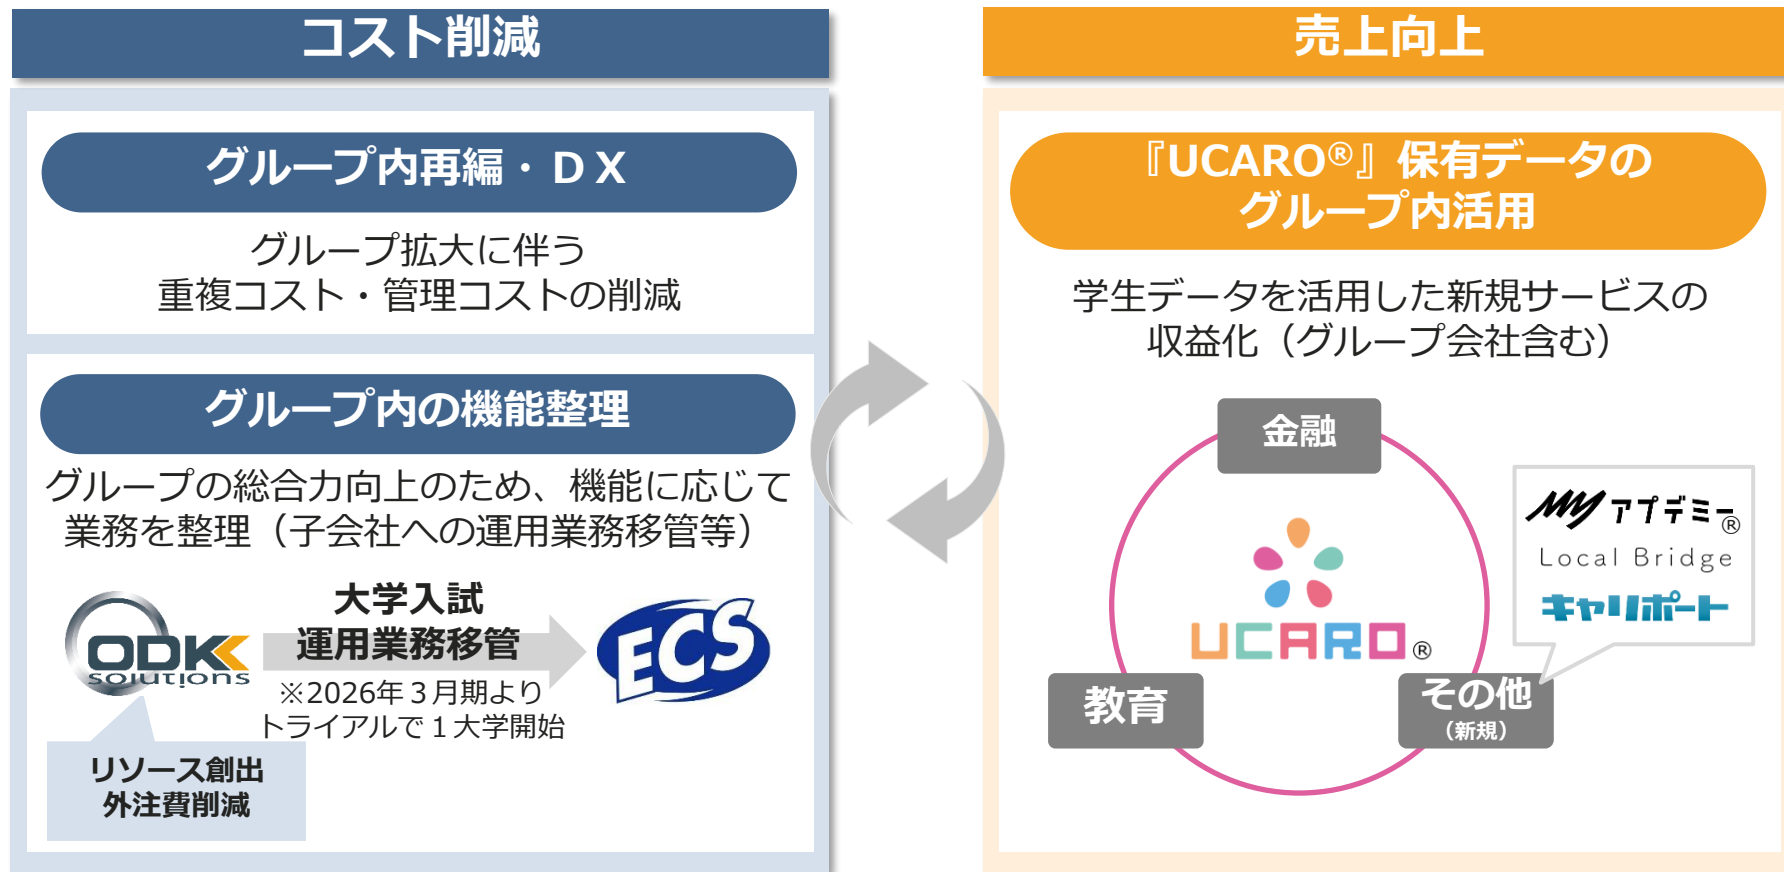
コスト削減

グループ内再編・DX

グループ拡大に伴う
重複コスト・管理コストの削減

グループ内の機能整理

グループの総合力向上のため、機能に応じて業務を整理（子会社への運用業務移管等）

ODK solutions

大学入試
運用業務移管

※2026年３月期より
トライアルで１大学開始

ECS

リソース創出
外注費削減

売上向上

『UCARO®』保有データの
グループ内活用

学生データを活用した新規サービスの
収益化（グループ会社含む）

金融

UCARO®

教育

その他
（新規）

My アプデミー®
Local Bridge
キャリポート